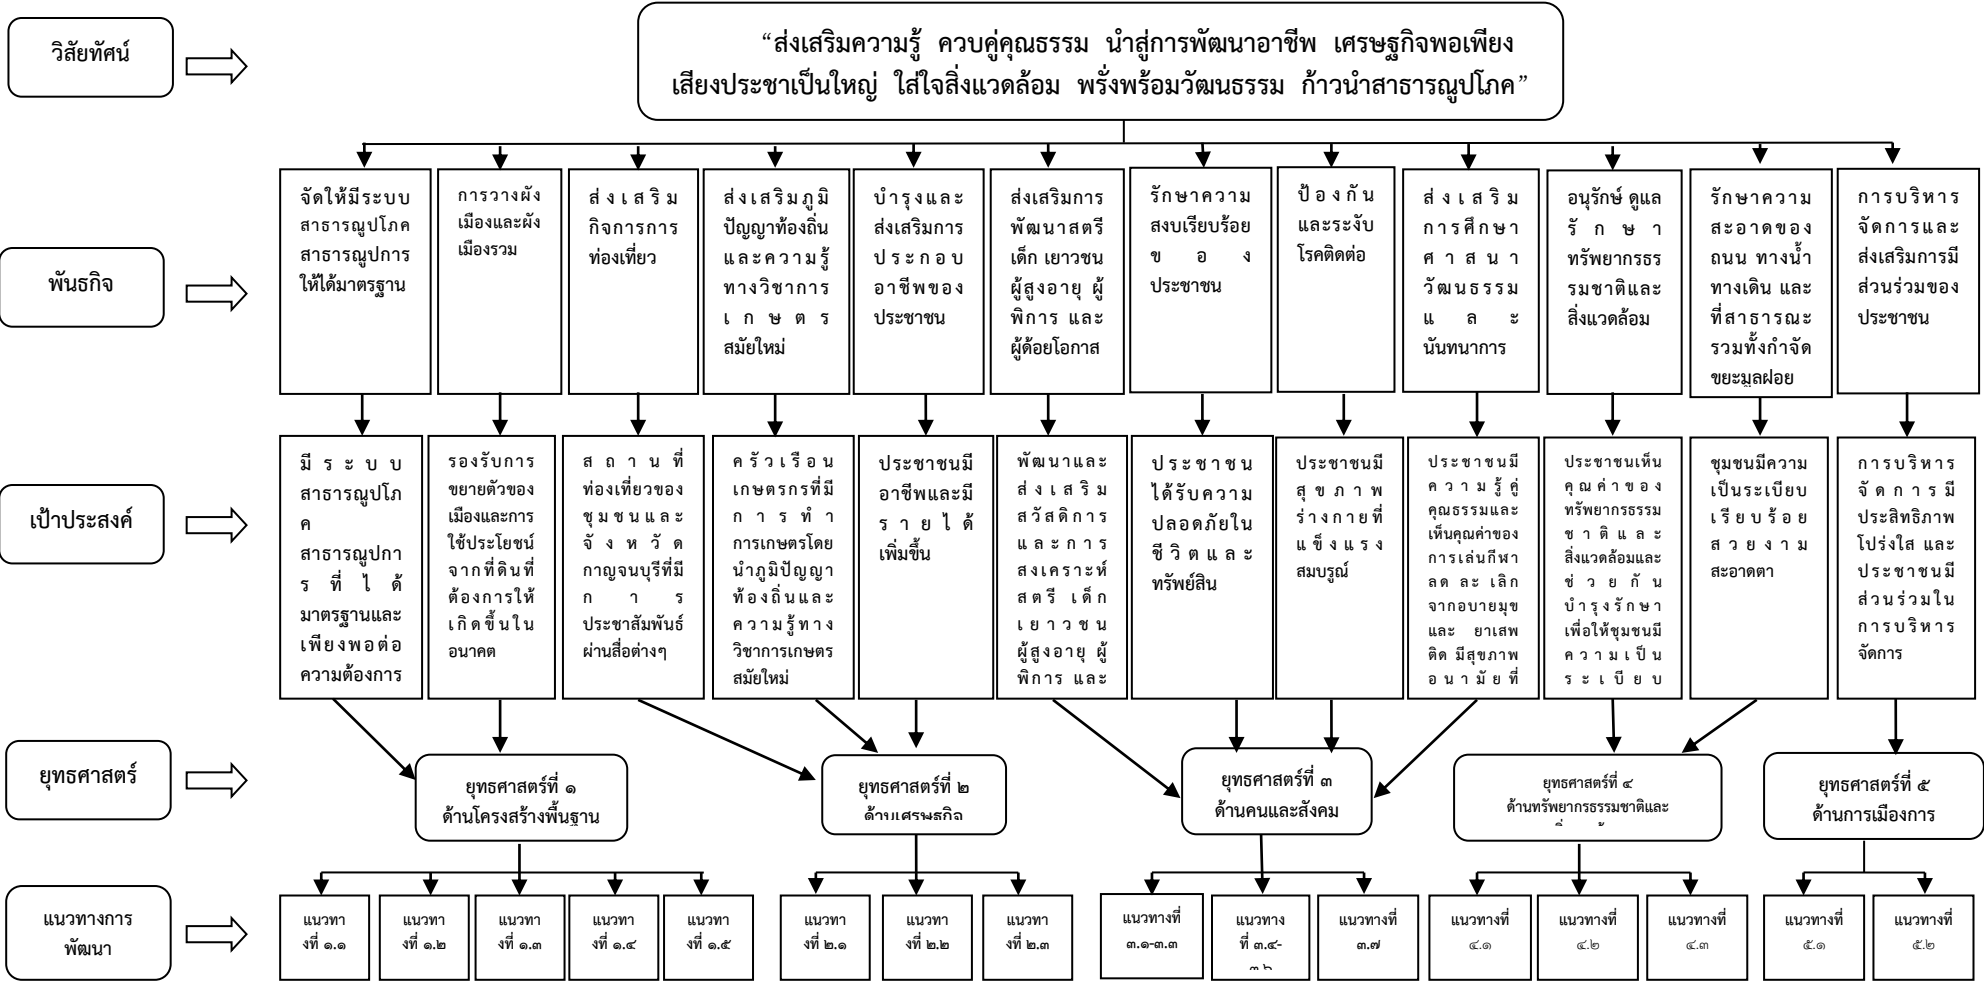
วิสัยทัศน์

"ส่งเสริมความรู้ ควบคู่คุณธรรม นำสู่การพัฒนาอาชีพ เศรษฐกิจพอเพียง เสียงประชาเป็นใหญ่ ใส่ใจสิ่งแวดล้อม พรั่งพร้อมวัฒนธรรม ก้าวนำสาธารณูปโภค"

พันธกิจ

จัดให้มีระบบสาธารณูปโภค สาธารณูปการให้ได้มาตรฐาน

การวางผังเมืองและผังเมืองรวม

ส่งเสริมกิจการการท่องเที่ยว

ส่งเสริมภูมิปัญญาท้องถิ่นและความรู้ทางวิชาการเกษตรสมัยใหม่

บำรุงและส่งเสริมการประกอบอาชีพของประชาชน

ส่งเสริมการพัฒนาสตรี เด็ก เยาวชน ผู้สูงอายุ ผู้พิการ และผู้ด้อยโอกาส

รักษาความสงบเรียบร้อยของประชาชน

ป้องกันและระงับโรคติดต่อ

ส่งเสริมการศึกษา ศาสนา วัฒนธรรม และนันทนาการ

อนุรักษ์ ดูแลรักษาทรัพยากรธรรมชาติและสิ่งแวดล้อม

รักษาความสะอาดของถนน ทางน้ำ ทางเดิน และที่สาธารณะ รวมทั้งกำจัดขยะมูลฝอย

การบริหารจัดการและส่งเสริมการมีส่วนร่วมของประชาชน

เป้าประสงค์

มีระบบสาธารณูปโภค สาธารณูปการที่ได้มาตรฐานและเพียงพอต่อความต้องการ

รองรับการขยายตัวของเมืองและการใช้ประโยชน์จากที่ดินที่ต้องการให้เกิดขึ้นในอนาคต

สถานที่ท่องเที่ยวของชุมชนและจังหวัดกาญจนบุรีที่มีการประชาสัมพันธ์ผ่านสื่อต่างๆ

ครัวเรือนเกษตรกรที่มีการทำการเกษตรโดยนำภูมิปัญญาท้องถิ่นและความรู้ทางวิชาการเกษตรสมัยใหม่

ประชาชนมีอาชีพและมีรายได้เพิ่มขึ้น

พัฒนาและส่งเสริมสวัสดิการและการสงเคราะห์สตรี เด็ก เยาวชน ผู้สูงอายุ ผู้พิการ และ

ประชาชนได้รับความปลอดภัยในชีวิตและทรัพย์สิน

ประชาชนมีสุขภาพร่างกายที่แข็งแรงสมบูรณ์

ประชาชนมีความรู้คู่คุณธรรมและเห็นคุณค่าของการเล่นกีฬา ลด ละ เลิกจากอบายมุข และ ยาเสพติด มีสุขภาพอนามัยที่

ประชาชนเห็นคุณค่าของทรัพยากรธรรมชาติและสิ่งแวดล้อมและช่วยกันบำรุงรักษาเพื่อให้ชุมชนมีความเป็นระเบียบ

ชุมชนมีความเป็นระเบียบเรียบร้อยสวยงามสะอาดตา

การบริหารจัดการมีประสิทธิภาพ โปร่งใส และประชาชนมีส่วนร่วมในการบริหารจัดการ

ยุทธศาสตร์

ยุทธศาสตร์ที่ ๑ ด้านโครงสร้างพื้นฐาน

ยุทธศาสตร์ที่ ๒ ด้านเศรษฐกิจ

ยุทธศาสตร์ที่ ๓ ด้านคนและสังคม

ยุทธศาสตร์ที่ ๔ ด้านทรัพยากรธรรมชาติและ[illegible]

ยุทธศาสตร์ที่ ๕ ด้านการเมืองการ

แนวทางการพัฒนา

แนวทางที่ ๑.๑

แนวทางที่ ๑.๒

แนวทางที่ ๑.๓

แนวทางที่ ๑.๔

แนวทางที่ ๑.๕

แนวทางที่ ๒.๑

แนวทางที่ ๒.๒

แนวทางที่ ๒.๓

แนวทางที่ ๓.๑-๓.๓

แนวทางที่ ๓.๔-๓.๖

แนวทางที่ ๓.๗

แนวทางที่ ๔.๑

แนวทางที่ ๔.๒

แนวทางที่ ๔.๓

แนวทางที่ ๕.๑

แนวทางที่ ๕.๒